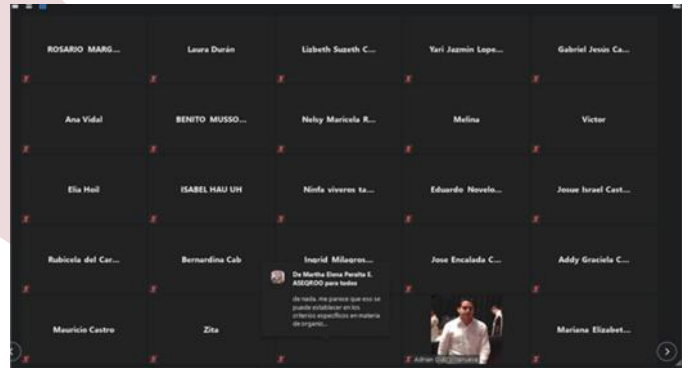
ROSARIO MARG...

Laura Durán

Lizbeth Suzeth C...

Yari Jazmin Lope...

Gabriel Jesús Ca...

Ana Vidal

BENITO MUSSO...

Nelsy Maricela R...

Melina

Victor

Elia Hoil

ISABEL HAU UH

Ninfa viveros ta...

Eduardo Novelo...

Josue Israel Cast...

Rubicela del Car...

Bernardina Cab

Ingrid Milagros...

Jose Encalada C...

Addy Graciela C...

Mauricio Castro

Zita

Mariana Elizabet...

De Martha Elena Peraita S. ASEQROO para todos

de nada, me parece que eso se puede establecer en los criterios específicos en materia de organiz...

Adrian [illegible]